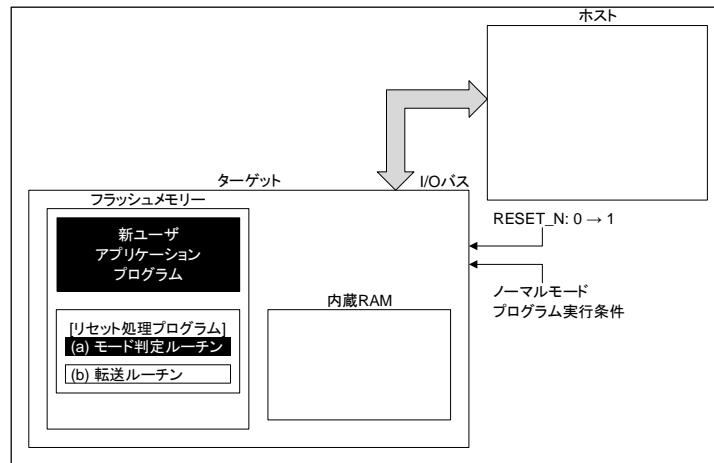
ホスト

ターゲット

I/Oバス

フラッシュメモリー

新ユーザ
アプリケーション
プログラム

[リセット処理プログラム]
(a) モード判定ルーチン
(b) 転送ルーチン

内蔵RAM

RESET_N: 0 → 1

ノーマルモード
プログラム実行条件